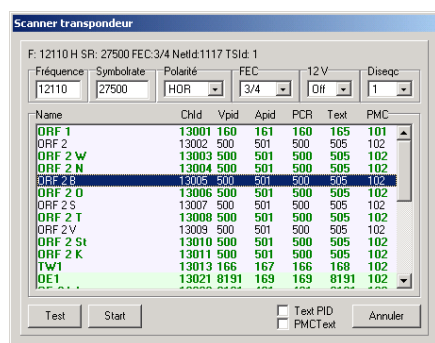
Scanner transpondeur

F: 12110 H SR: 27500 FEC:3/4 NetId:1117 TSId: 1

Fréquence 12110
Symbolrate 27500
Polarité HOR
FEC 3/4
12 V Off
Diseqc 1

| Name | ChId | Vpid | Apid | PCR | Text | PMC |
|---|---|---|---|---|---|---|
| ORF 1 | 13001 | 160 | 161 | 160 | 165 | 101 |
| ORF 2 | 13002 | 500 | 501 | 500 | 505 | 102 |
| ORF 2 W | 13003 | 500 | 501 | 500 | 505 | 102 |
| ORF 2 N | 13004 | 500 | 501 | 500 | 505 | 102 |
| ORF 2 B | 13005 | 500 | 501 | 500 | 505 | 102 |
| ORF 2 O | 13006 | 500 | 501 | 500 | 505 | 102 |
| ORF 2 S | 13007 | 500 | 501 | 500 | 505 | 102 |
| ORF 2 T | 13008 | 500 | 501 | 500 | 505 | 102 |
| ORF 2 V | 13009 | 500 | 501 | 500 | 505 | 102 |
| ORF 2 St | 13010 | 500 | 501 | 500 | 505 | 102 |
| ORF 2 K | 13011 | 500 | 501 | 500 | 505 | 102 |
| TW1 | 13013 | 166 | 167 | 166 | 168 | 102 |
| OE1 | 13021 | 8191 | 169 | 169 | 8191 | 102 |

Test
Start
Text PID
PMCText
Annuler